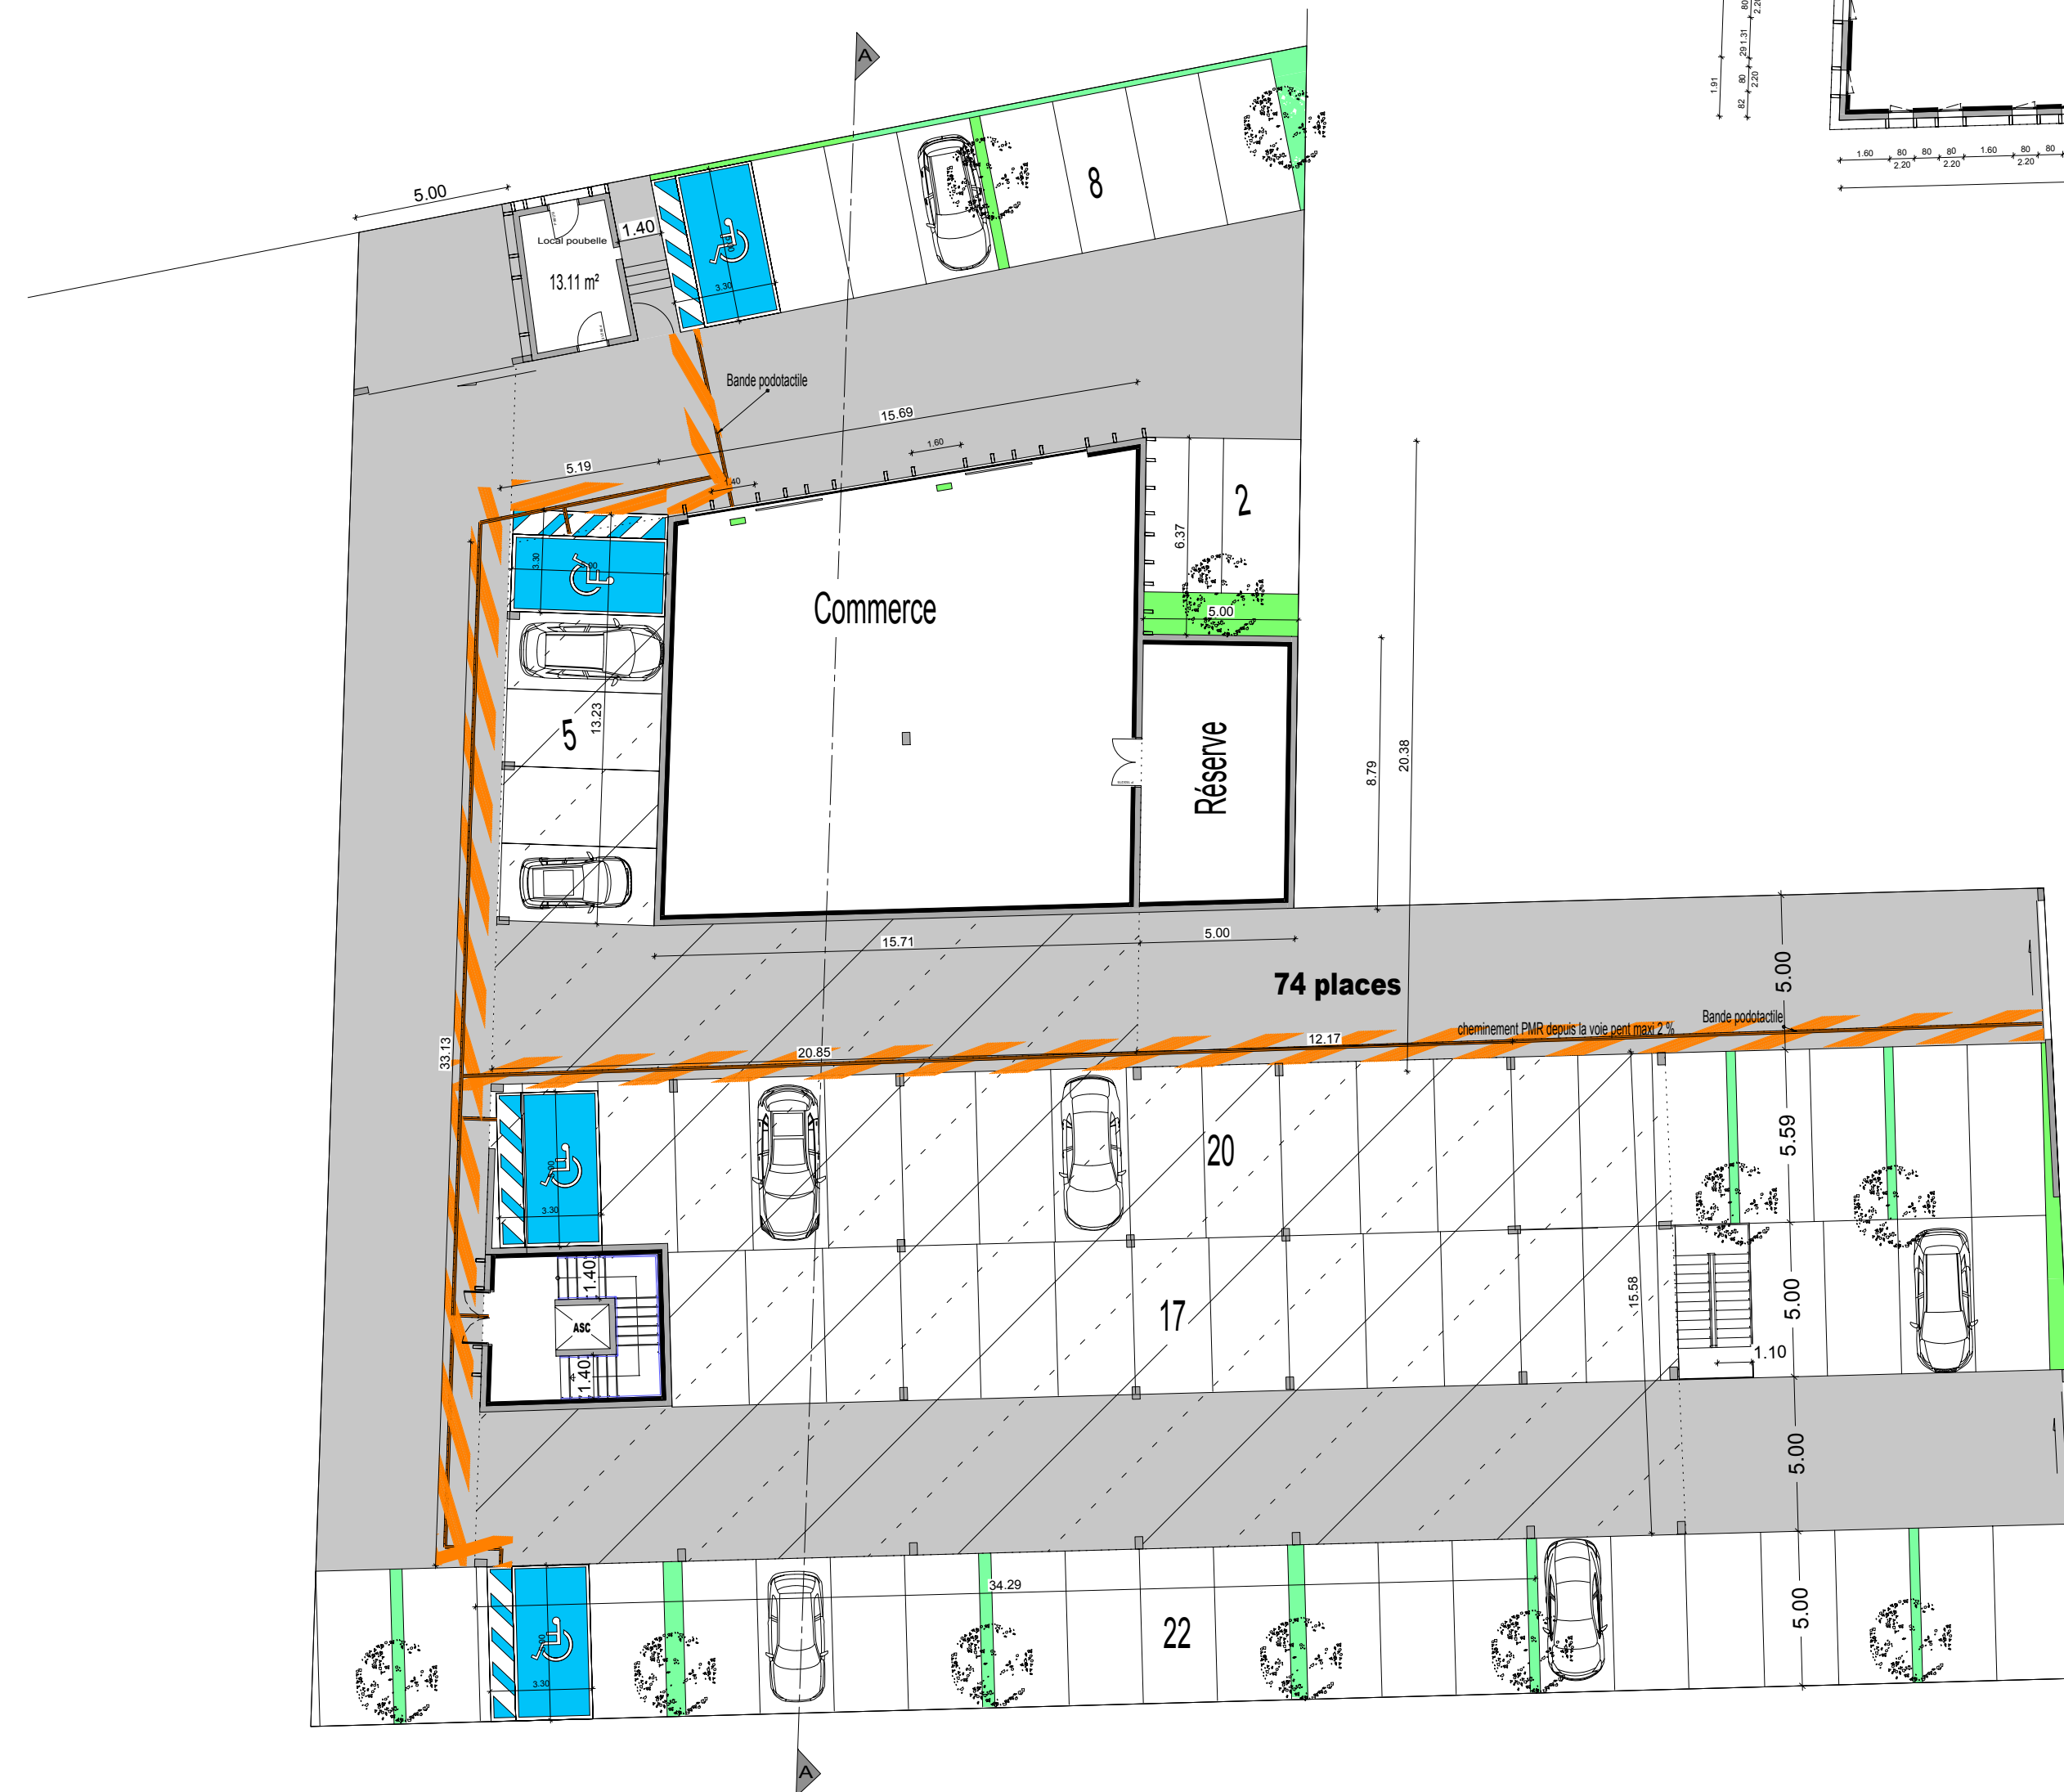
A

1.91
80
29 1.31
80
2.20
82
2.20
80

1.60
80
2.20
80
80
2.20
1.60
80
2.20
80

5.00
Local poubelle
13.11 m²
1.40
3.30
8

Bande podotactile
15.69
1.60
5.19
1.40
3.30
2
6.37
5.00
Commerce
5
13.23
Réserve
8.79
20.38

15.71
5.00
74 places
5.00
cheminement PMR depuis la voie pent maxi 2 %
Bande podotactile
12.17
20.85
33.13
3.30
20
5.59
1.40
ASC
1.40
17
15.58
5.00
1.10
5.00

34.29
3.30
22
5.00

A